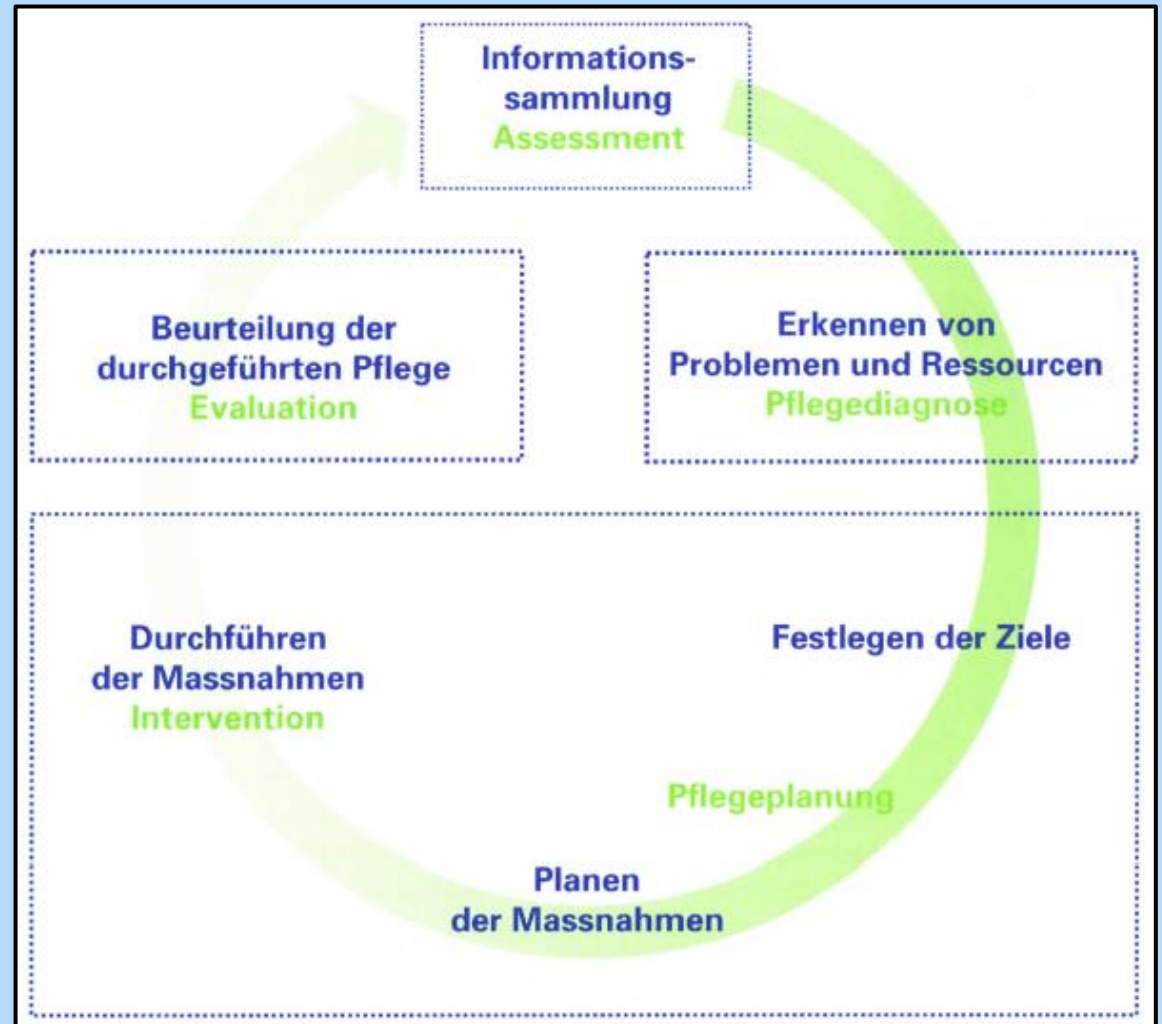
Informationssammlung
Assessment

Beurteilung der durchgeführten Pflege
Evaluation

Erkennen von Problemen und Ressourcen
Pflegediagnose

Durchführen der Massnahmen
Intervention

Festlegen der Ziele

Pflegeplanung

Planen der Massnahmen